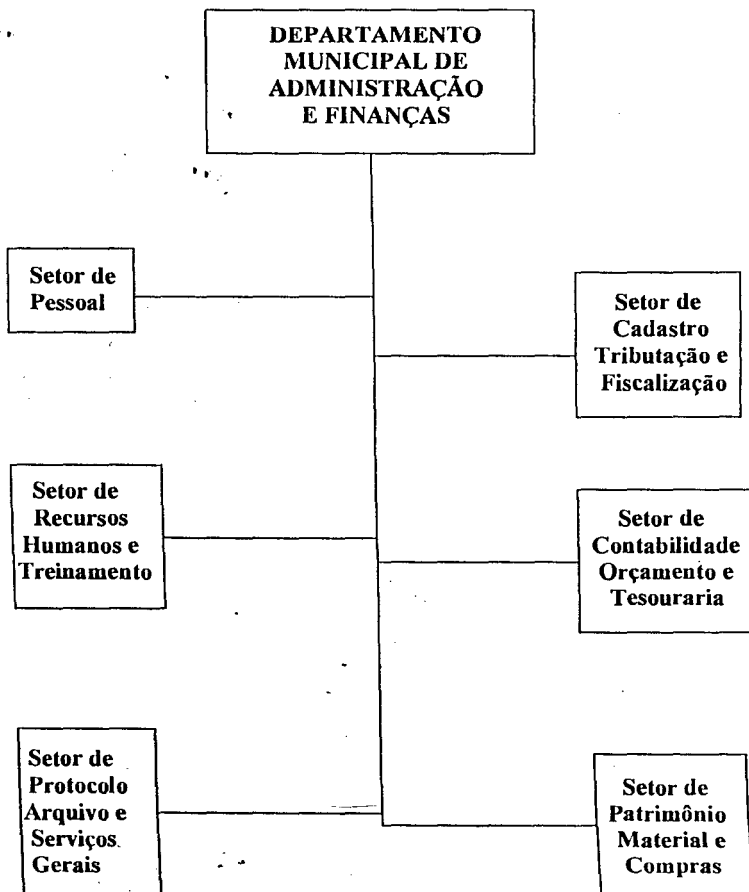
DEPARTAMENTO MUNICIPAL DE ADMINISTRAÇÃO E FINANÇAS

Setor de Pessoal

Setor de Cadastro Tributação e Fiscalização

Setor de Recursos Humanos e Treinamento

Setor de Contabilidade Orçamento e Tesouraria

Setor de Protocolo Arquivo e Serviços Gerais

Setor de Patrimônio Material e Compras